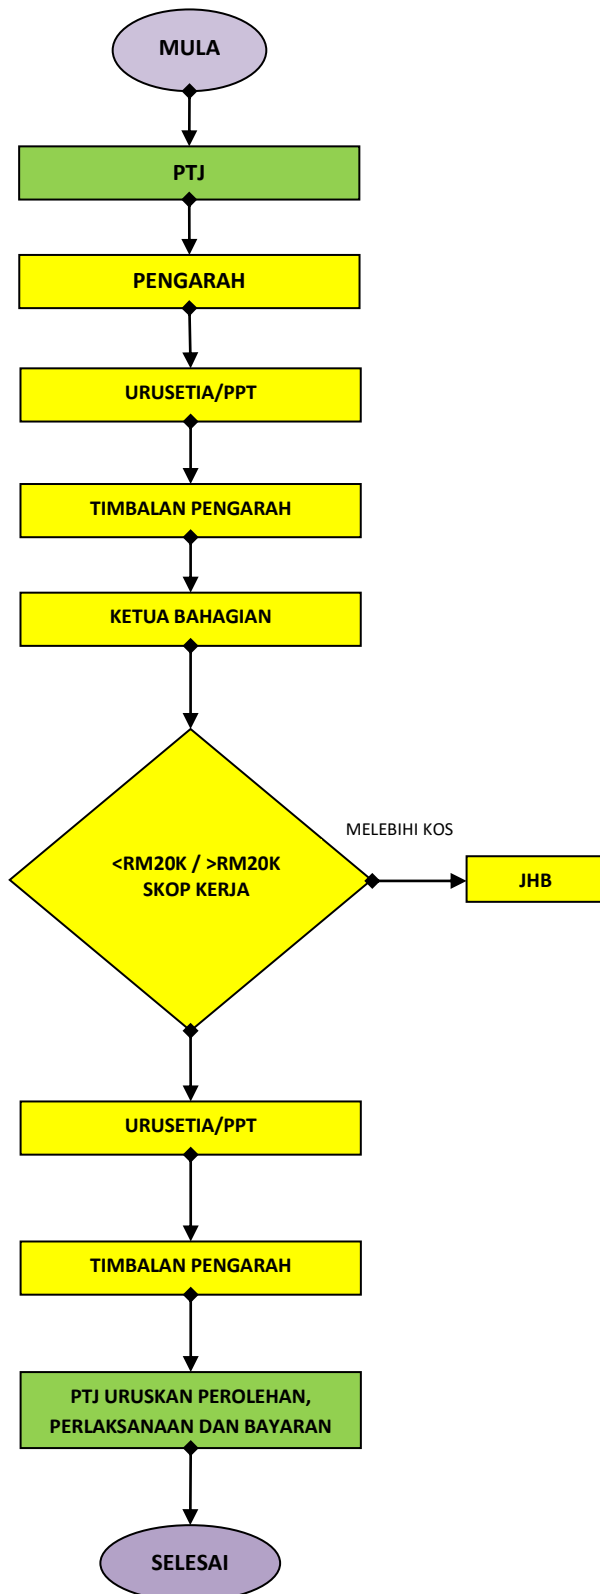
MULA

PTJ

PENGARAH

URUSETIA/PPT

TIMBALAN PENGARAH

KETUA BAHAGIAN

<RM20K / >RM20K
SKOP KERJA

MELEBIHI KOS

JHB

URUSETIA/PPT

TIMBALAN PENGARAH

PTJ URUSKAN PEROLEHAN,
PERLAKSANAAN DAN BAYARAN

SELESAI